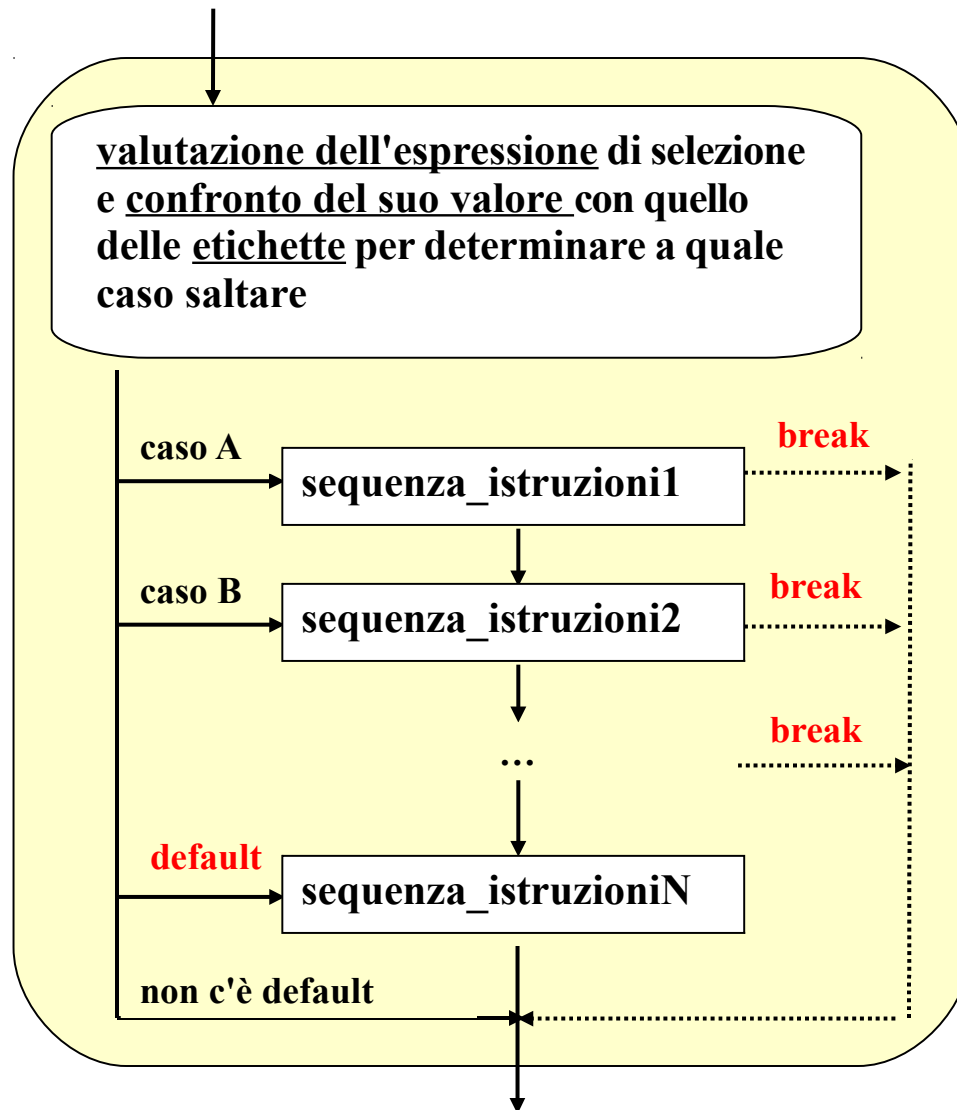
valutazione dell'espressione di selezione e confronto del suo valore con quello delle etichette per determinare a quale caso saltare

caso A

sequenza_istruzioni1

break

caso B

sequenza_istruzioni2

break

…

break

default

sequenza_istruzioniN

non c'è default